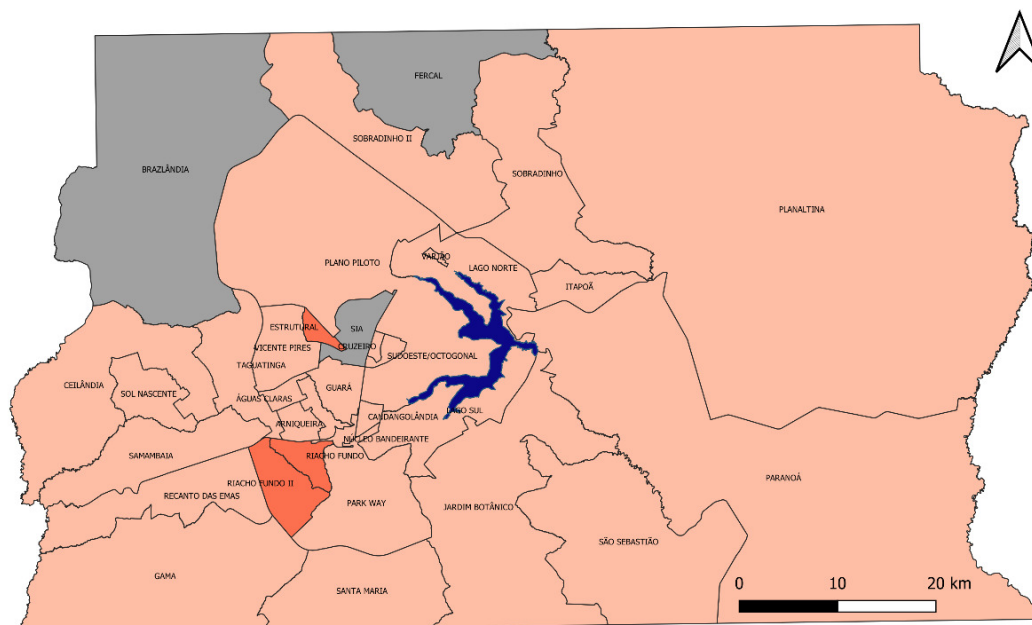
FERCAL
SOBRADINHO II
BRAZLÂNDIA
SOBRADINHO
PLANALTINA
PLANO PILOTO
VARJÃO
LAGO NORTE
ITAPOÃ
ESTRUTURAL
SIA
CRUZEIRO
VICENTE PIRES
SUDOESTE/OCTOGONAL
TAGUATINGA
CEILÂNDIA
SOL NASCENTE
GUARÁ
ÁGUAS CLARAS
CANDANGOLÂNDIA
LAGO SUL
ARNIQUEIRA
NÚCLEO BANDEIRANTE
SAMAMBAIA
RIACHO FUNDO
RIACHO FUNDO II
PARANOÁ
RECANTO DAS EMAS
PARK WAY
JARDIM BOTÂNICO
SÃO SEBASTIÃO
GAMA
SANTA MARIA
0
10
20 km